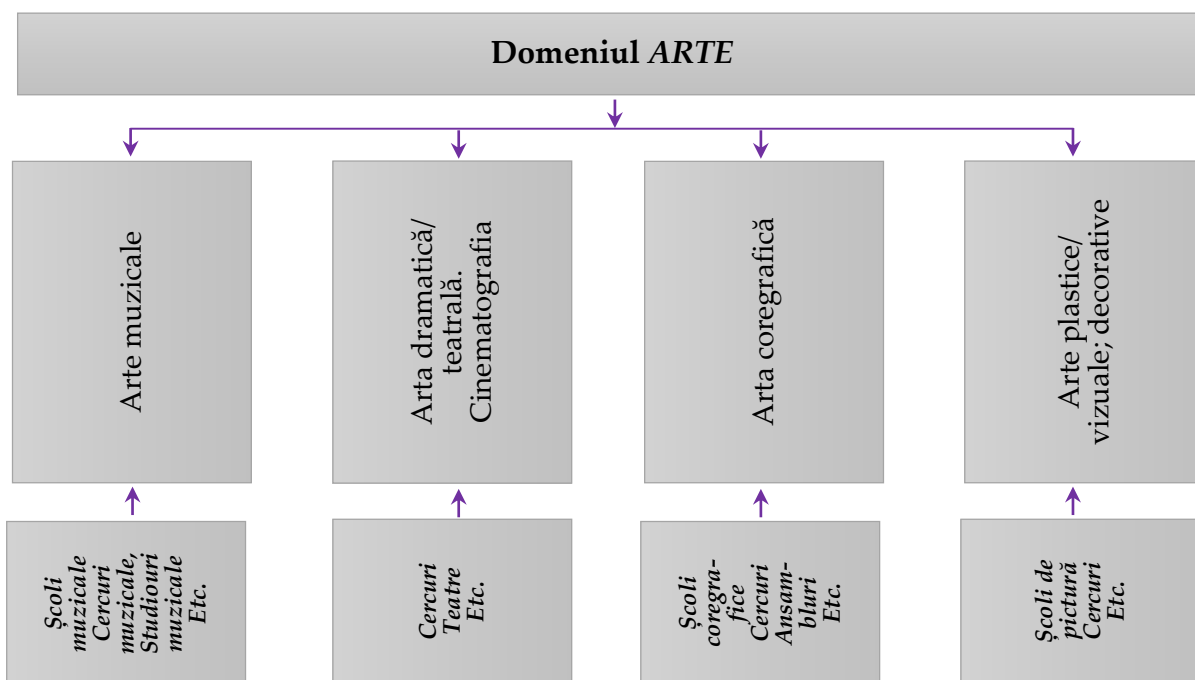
Domeniul *ARTE*

Arte muzicale

Arta dramatică/ teatrală. Cinematografia

Arta coregrafică

Arte plastice/ vizuale; decorative

*Școli muzicale Cercuri muzicale, Studiouri muzicale Etc.*

*Cercuri Teatre Etc.*

*Școli coregrafice Cercuri Ansambluri Etc.*

*Școli de pictură Cercuri Etc.*